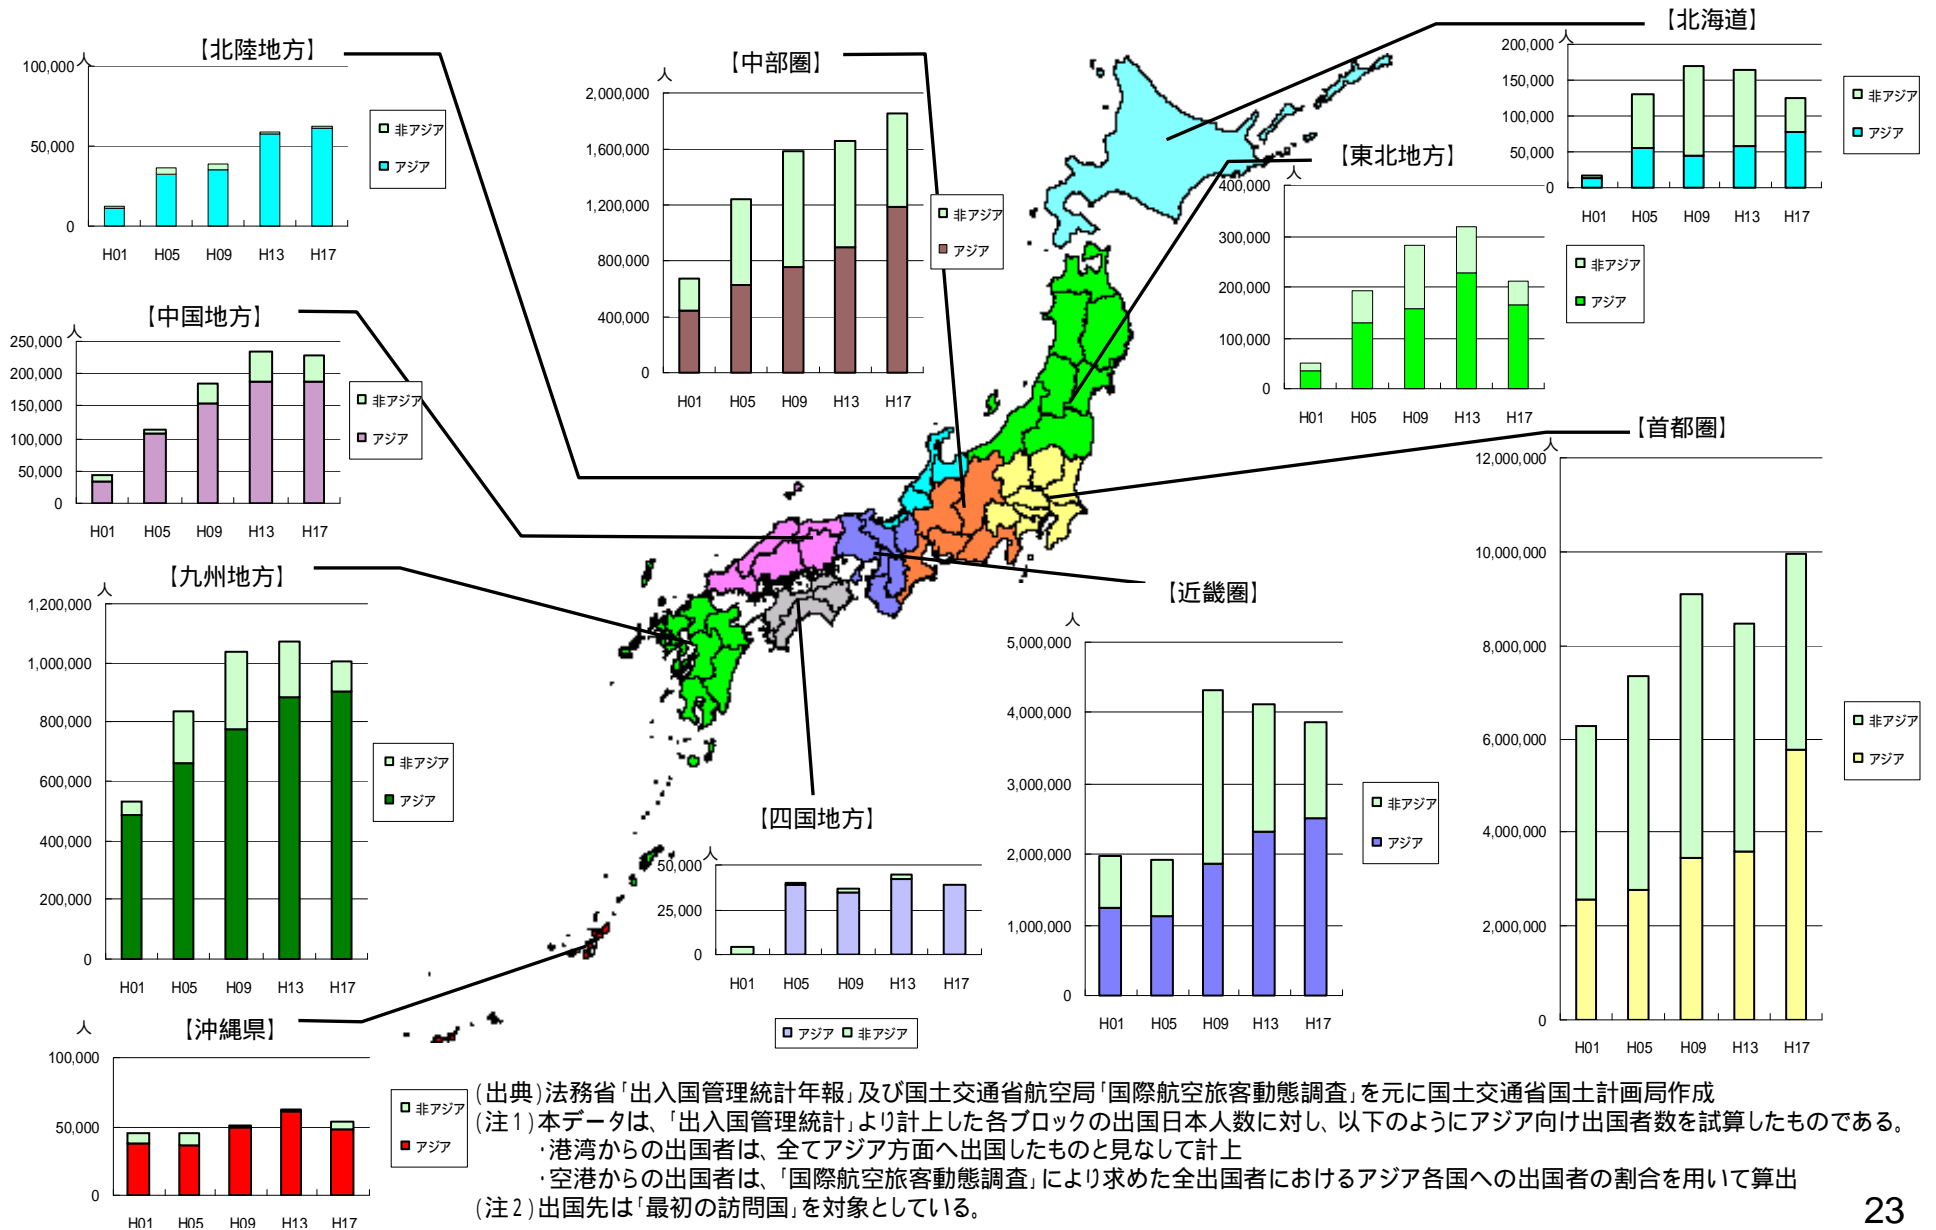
【北陸地方】
人
100,000
50,000
0
H01 H05 H09 H13 H17
非アジア
アジア

【中部圏】
人
2,000,000
1,600,000
1,200,000
800,000
400,000
0
H01 H05 H09 H13 H17
非アジア
アジア

【北海道】
人
200,000
150,000
100,000
50,000
0
H01 H05 H09 H13 H17
非アジア
アジア

【東北地方】
人
400,000
300,000
200,000
100,000
0
H01 H05 H09 H13 H17
非アジア
アジア

【中国地方】
人
250,000
200,000
150,000
100,000
50,000
0
H01 H05 H09 H13 H17
非アジア
アジア

【首都圏】
人
12,000,000
10,000,000
8,000,000
6,000,000
4,000,000
2,000,000
0
H01 H05 H09 H13 H17
非アジア
アジア

【九州地方】
人
1,200,000
1,000,000
800,000
600,000
400,000
200,000
0
H01 H05 H09 H13 H17
非アジア
アジア

【近畿圏】
人
5,000,000
4,000,000
3,000,000
2,000,000
1,000,000
0
H01 H05 H09 H13 H17
非アジア
アジア

【四国地方】
人
50,000
25,000
0
H01 H05 H09 H13 H17
アジア 非アジア

【沖縄県】
人
100,000
50,000
0
H01 H05 H09 H13 H17
非アジア
アジア

(出典)法務省「出入国管理統計年報」及び国土交通省航空局「国際航空旅客動態調査」を元に国土交通省国土計画局作成
(注1)本データは、「出入国管理統計」より計上した各ブロックの出国日本人数に対し、以下のようにアジア向け出国者数を試算したものである。
・港湾からの出国者は、全てアジア方面へ出国したものと見なして計上
・空港からの出国者は、「国際航空旅客動態調査」により求めた全出国者におけるアジア各国への出国者の割合を用いて算出
(注2)出国先は「最初の訪問国」を対象としている。

23